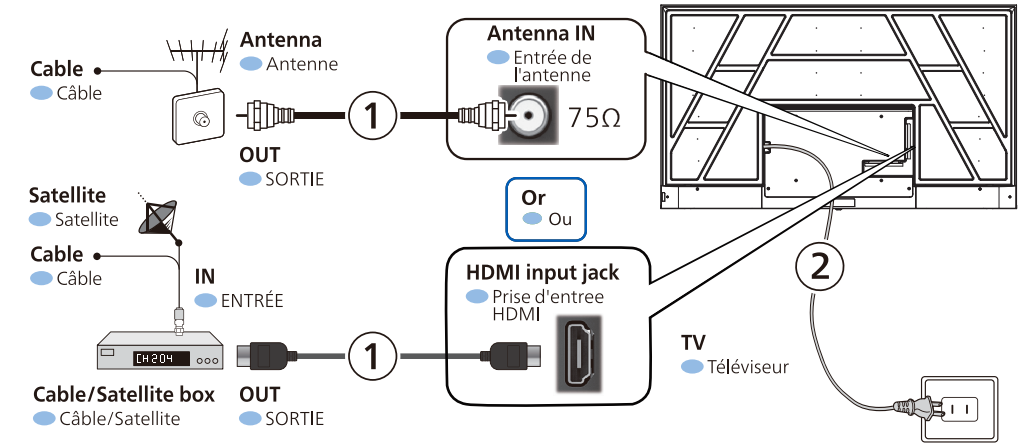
Cable
Câble

Antenna
Antenne

OUT
SORTIE

1

Antenna IN
Entrée de l'antenne

75Ω

Or
Ou

Satellite
Satellite

Cable
Câble

IN
ENTRÉE

CH204

Cable/Satellite box
Câble/Satellite

OUT
SORTIE

1

HDMI input jack
Prise d'entree HDMI

2

TV
Téléviseur